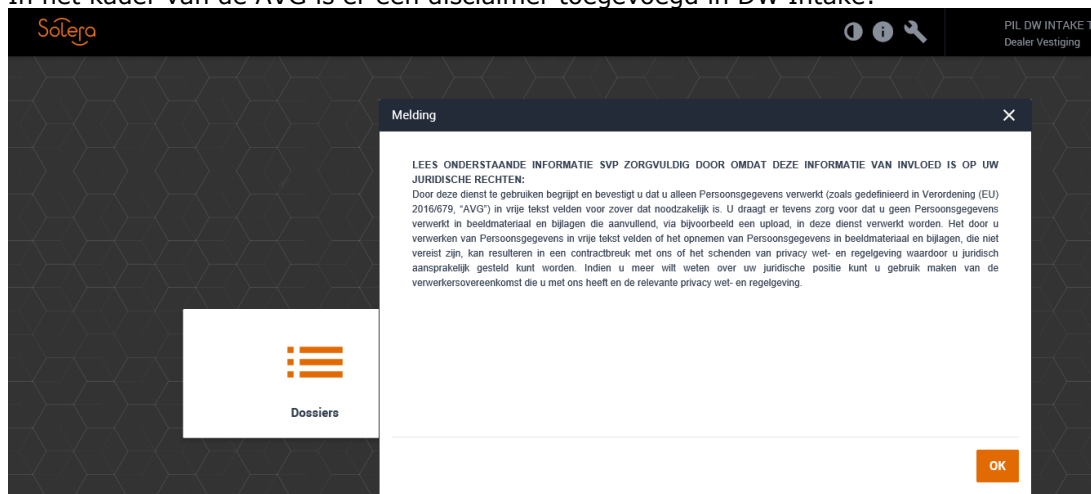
In het kader van de AVG is er een disclaimer toegevoegd in DW Intake.

Solera

PIL DW INTAKE T
Dealer Vestiging

Melding

LEES ONDERSTAANDE INFORMATIE SVP ZORGVULDIG DOOR OMDAT DEZE INFORMATIE VAN INVLOED IS OP UW JURIDISCHE RECHTEN:
Door deze dienst te gebruiken begrijpt en bevestigt u dat u alleen Persoonsgegevens verwerkt (zoals gedefinieerd in Verordening (EU) 2016/679, "AVG") in vrije tekst velden voor zover dat noodzakelijk is. U draagt er tevens zorg voor dat u geen Persoonsgegevens verwerkt in beeldmateriaal en bijlagen die aanvullend, via bijvoorbeeld een upload, in deze dienst verwerkt worden. Het door u verwerken van Persoonsgegevens in vrije tekst velden of het opnemen van Persoonsgegevens in beeldmateriaal en bijlagen, die niet vereist zijn, kan resulteren in een contractbreuk met ons of het schenden van privacy wet- en regelgeving waardoor u juridisch aansprakelijk gesteld kunt worden. Indien u meer wilt weten over uw juridische positie kunt u gebruik maken van de verwerkersovereenkomst die u met ons heeft en de relevante privacy wet- en regelgeving.

Dossiers

OK